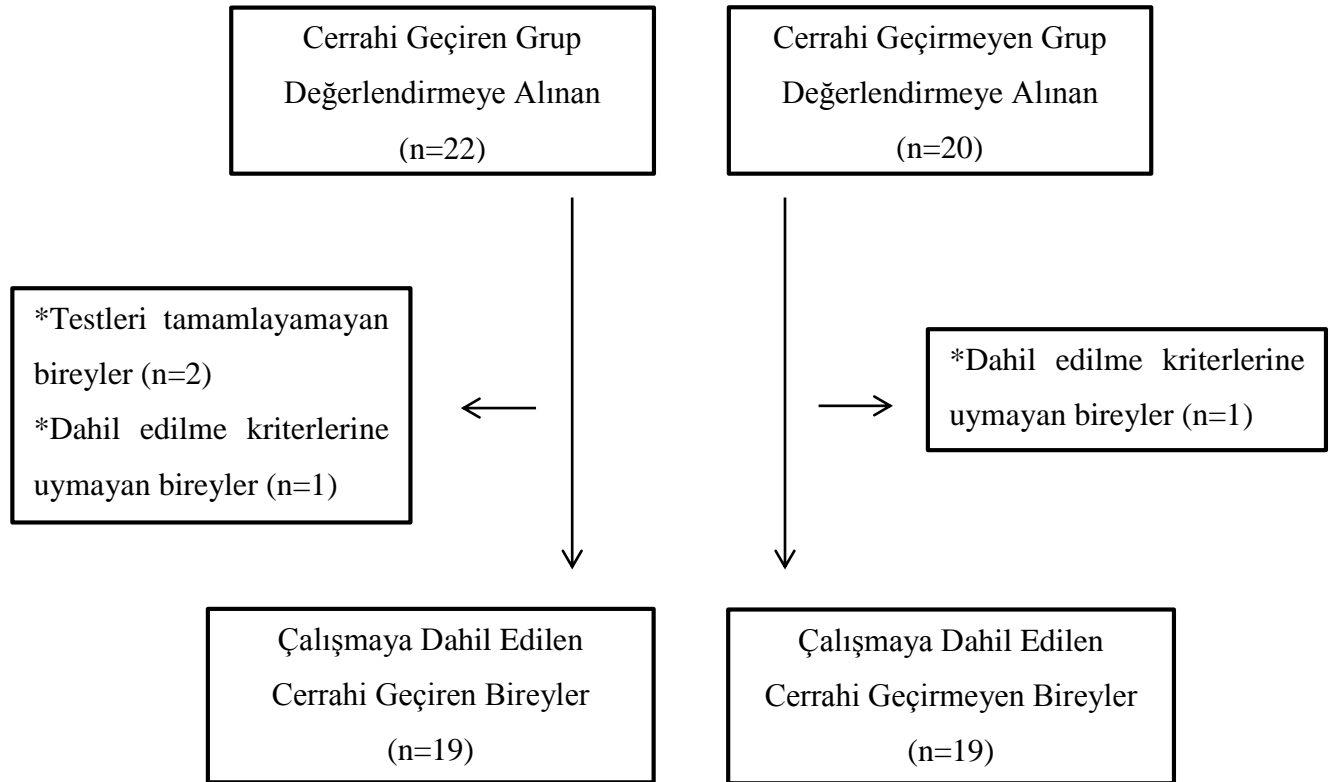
Cerrahi Geçiren Grup
Değerlendirmeye Alınan
(n=22)

Cerrahi Geçirmeyen Grup
Değerlendirmeye Alınan
(n=20)

*Testleri tamamlayamayan bireyler (n=2)
*Dahil edilme kriterlerine uymayan bireyler (n=1)

*Dahil edilme kriterlerine uymayan bireyler (n=1)

Çalışmaya Dahil Edilen
Cerrahi Geçiren Bireyler
(n=19)

Çalışmaya Dahil Edilen
Cerrahi Geçirmeyen Bireyler
(n=19)